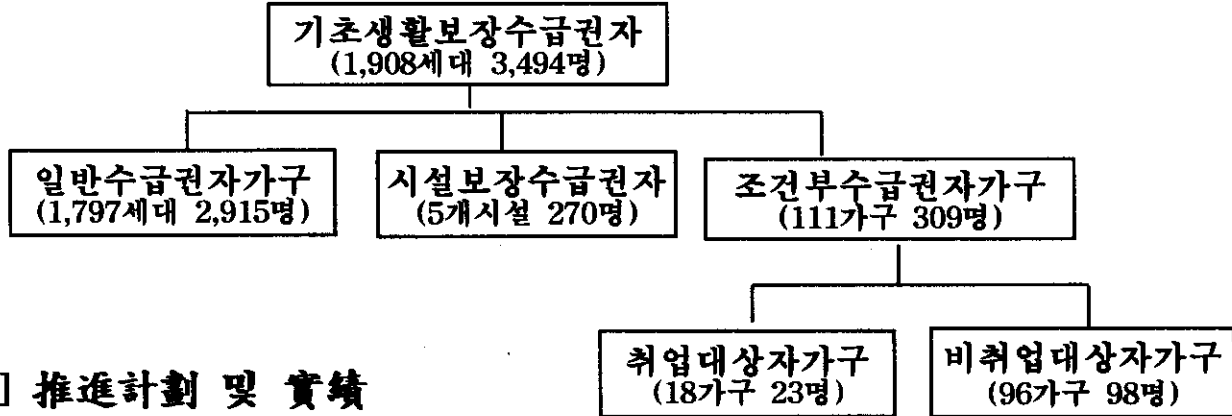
기초생활보장수급권자
(1,908세대 3,494명)

일반수급권자가구
(1,797세대 2,915명)

시설보장수급권자
(5개시설 270명)

조건부수급권자가구
(111가구 309명)

취업대상자가구
(18가구 23명)

비취업대상자가구
(96가구 98명)

] 推進計劃 및 實績